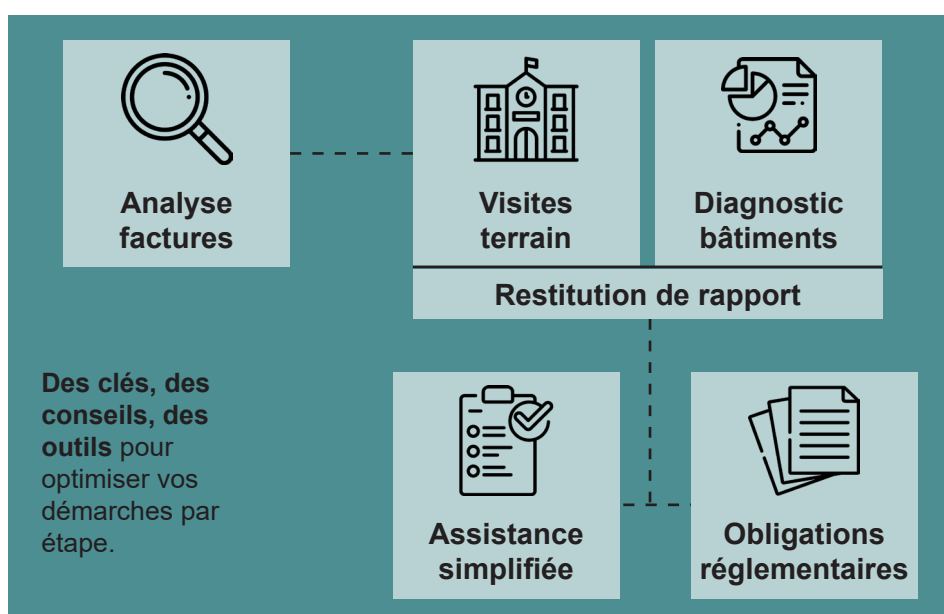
Analyse factures

Visites terrain

Diagnostic bâtiments

Restitution de rapport

**Des clés, des conseils, des outils** pour optimiser vos démarches par étape.

Assistance simplifiée

Obligations réglementaires